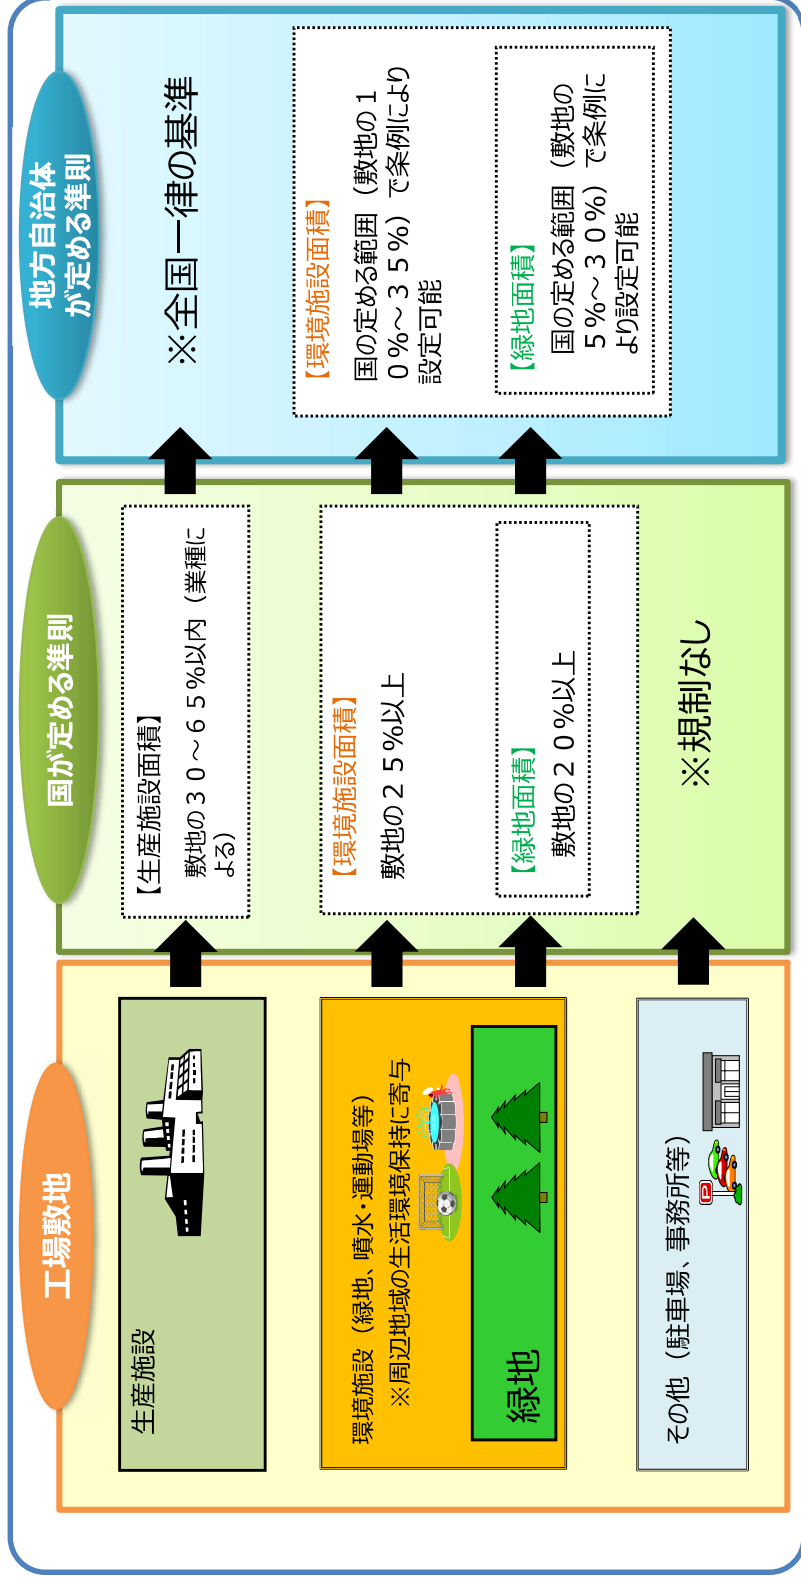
工場敷地

生産施設

環境施設（緑地、噴水・運動場等）
※周辺地域の生活環境保持に寄与

緑地

その他（駐車場、事務所等）

国が定める準則

【生産施設面積】
敷地の３０～６５％以内（業種による）

【環境施設面積】
敷地の２５％以上

【緑地面積】
敷地の２０％以上

※規制なし

地方自治体が定める準則

※全国一律の基準

【環境施設面積】
国の定める範囲（敷地の１０％～３５％）で条例により設定可能

【緑地面積】
国の定める範囲（敷地の５％～３０％）で条例により設定可能